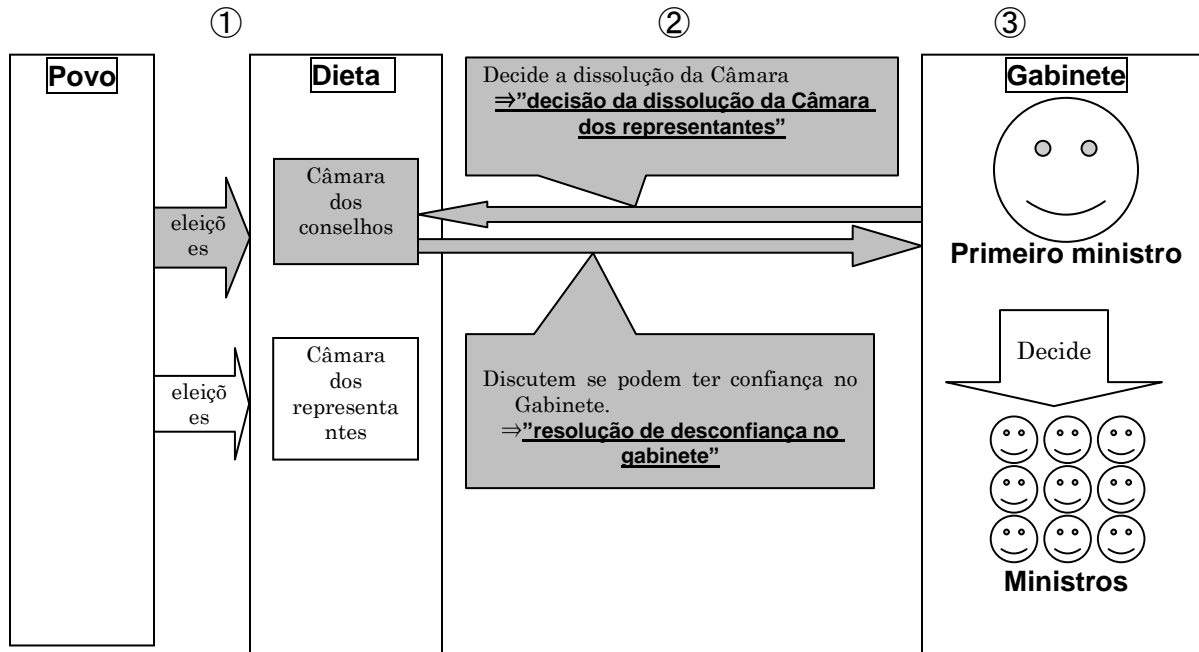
①

②

③

Povo

Dieta

Decide a dissolução da Câmara
⇒"decisão da dissolução da Câmara dos representantes"

Gabinete

Câmara dos conselhos

eleições

Primeiro ministro

Câmara dos representantes

eleições

Discutem se podem ter confiança no Gabinete.
⇒"resolução de desconfiança no gabinete"

Decide

Ministros